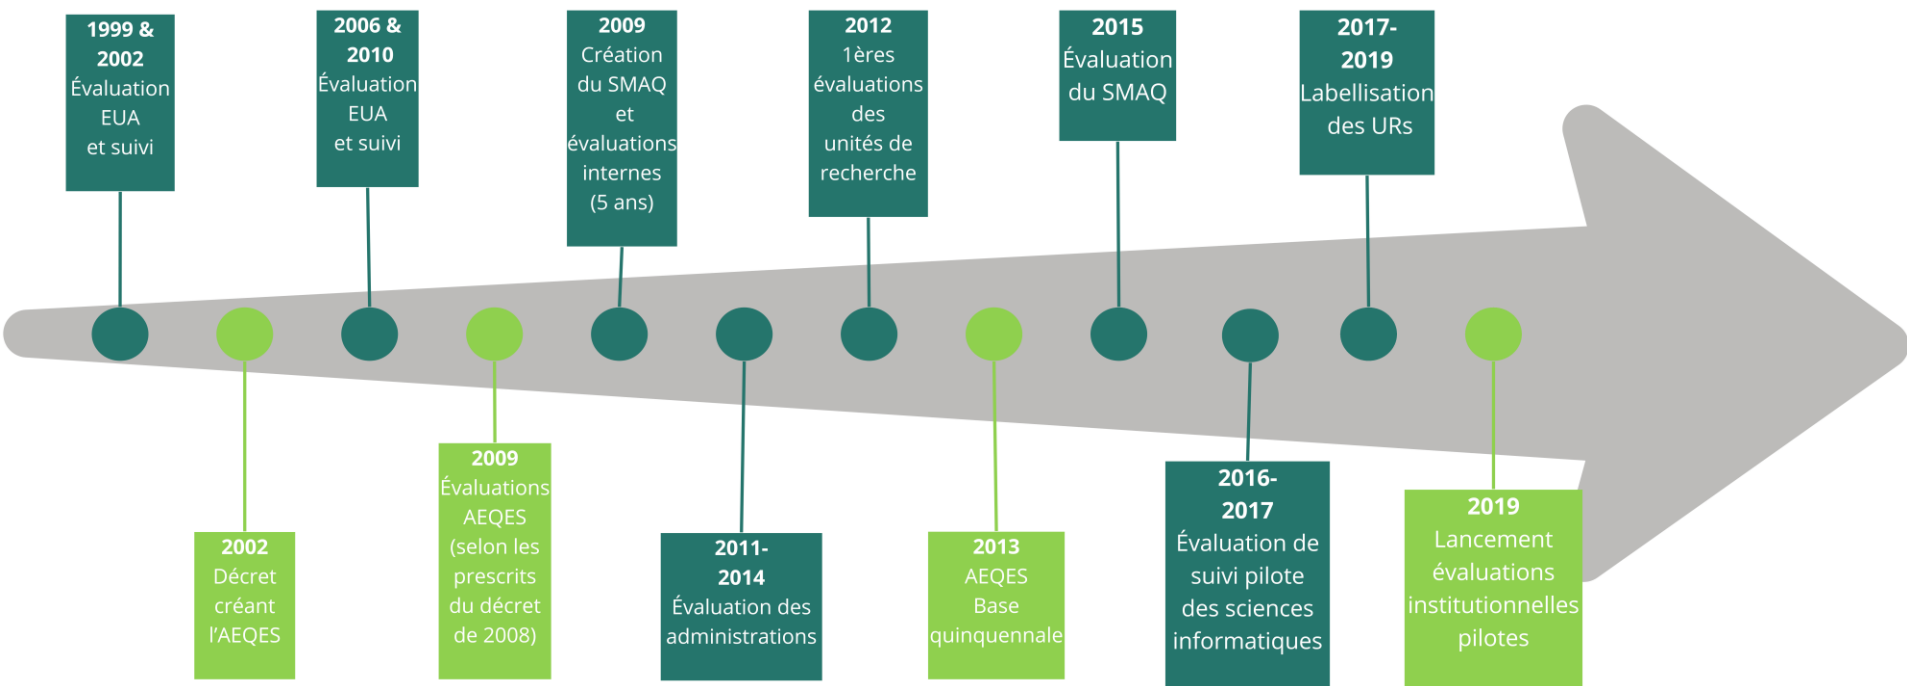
1999 & 2002
Évaluation EUA et suivi

2002
Décret créant l'AEQES

2006 & 2010
Évaluation EUA et suivi

2009
Évaluations AEQES (selon les prescrits du décret de 2008)

2009
Création du SMAQ et évaluations internes (5 ans)

2011-2014
Évaluation des administrations

2012
1ères évaluations des unités de recherche

2013
AEQES Base quinquennale

2015
Évaluation du SMAQ

2016-2017
Évaluation de suivi pilote des sciences informatiques

2017-2019
Labellisation des URs

2019
Lancement évaluations institutionnelles pilotes